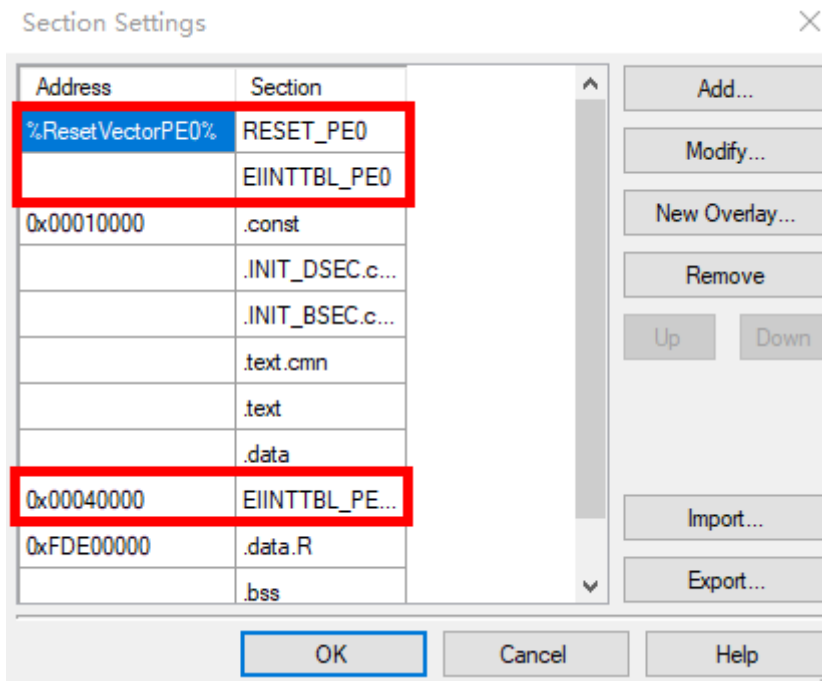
Section Settings

| Address | Section |
|---|---|
| %ResetVectorPE0% | RESET_PE0 |
| | EIINTTBL_PE0 |
| 0x00010000 | .const |
| | .INIT_DSEC.c... |
| | .INIT_BSEC.c... |
| | .text.cmn |
| | .text |
| | .data |
| 0x00040000 | EIINTTBL_PE... |
| 0xFDE00000 | .data.R |
| | .bss |

Add...
Modify...
New Overlay...
Remove
Up
Down
Import...
Export...

OK
Cancel
Help